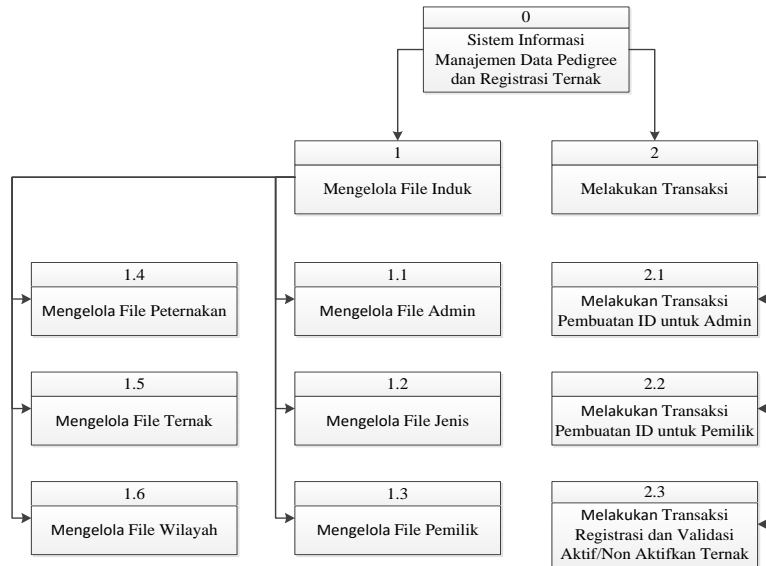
0
Sistem Informasi Manajemen Data Pedigree dan Registrasi Ternak

1
Mengelola File Induk

2
Melakukan Transaksi

1.4
Mengelola File Peternakan

1.5
Mengelola File Ternak

1.6
Mengelola File Wilayah

1.1
Mengelola File Admin

1.2
Mengelola File Jenis

1.3
Mengelola File Pemilik

2.1
Melakukan Transaksi Pembuatan ID untuk Admin

2.2
Melakukan Transaksi Pembuatan ID untuk Pemilik

2.3
Melakukan Transaksi Registrasi dan Validasi Aktif/Non Aktifkan Ternak